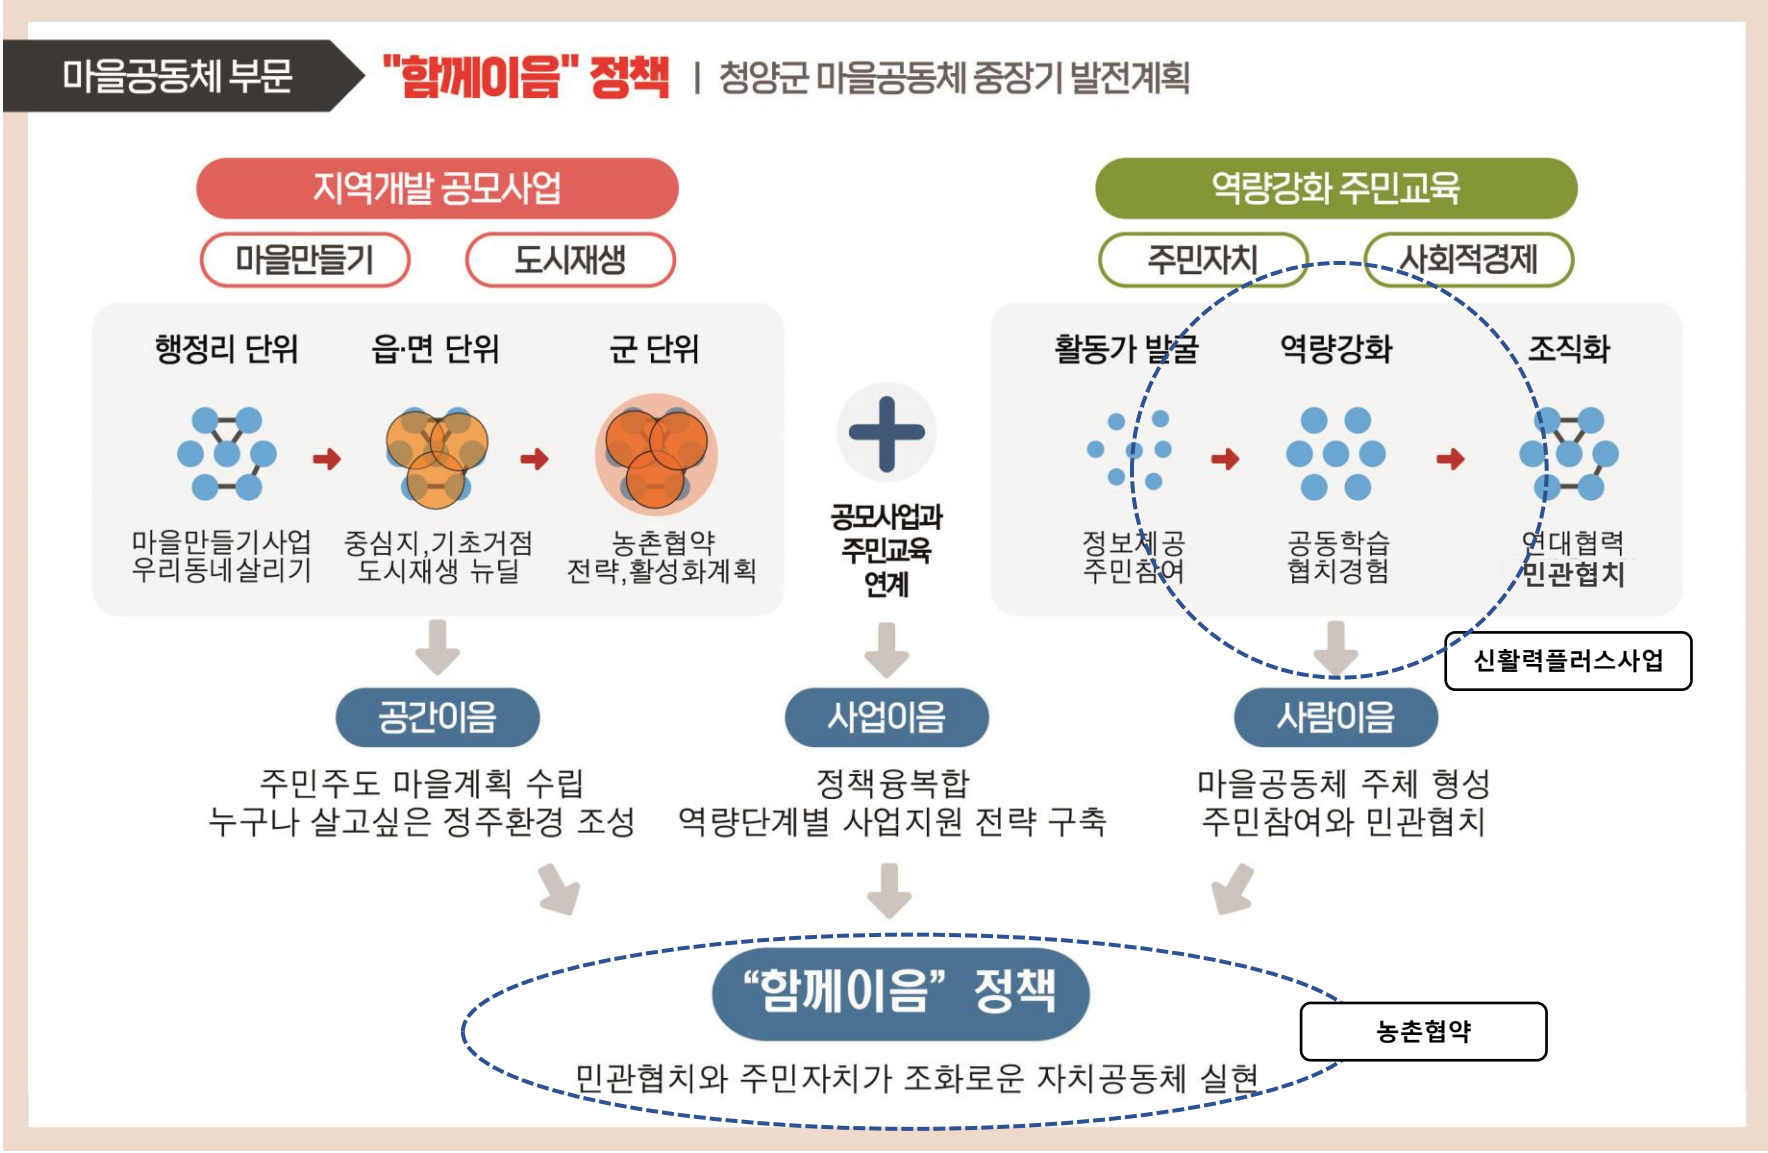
마을공동체 부문 "함께이음" 정책 | 청양군 마을공동체 중장기 발전계획

지역개발 공모사업

마을만들기 도시재생

행정리 단위 읍·면 단위 군 단위

마을만들기사업 우리동네살리기

중심지,기초거점 도시재생 뉴딜

농촌협약 전략,활성화계획

공모사업과 주민교육 연계

역량강화 주민교육

주민자치 사회적경제

활동가 발굴 역량강화 조직화

정보제공 주민참여

공동학습 협치경험

연대협력 민관협치

신활력플러스사업

공간이음

주민주도 마을계획 수립
누구나 살고싶은 정주환경 조성

사업이음

정책융복합
역량단계별 사업지원 전략 구축

사람이음

마을공동체 주체 형성
주민참여와 민관협치

“함께이음” 정책

농촌협약

민관협치와 주민자치가 조화로운 자치공동체 실현